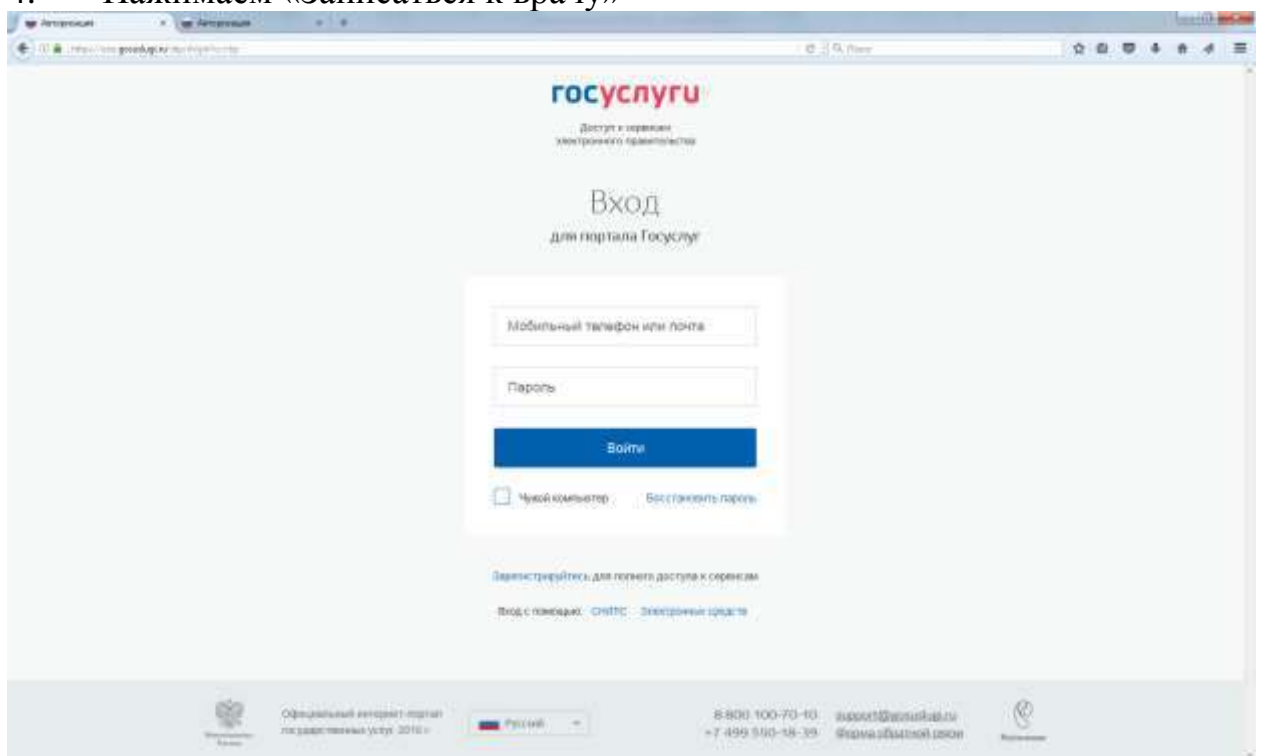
4. Нажимаем «Записаться к врачу»

Авторизация | Авторизация

https://esia.gosuslugi.ru

госуслуги

Доступ к сервисам электронного правительства

Вход

для портала Госуслуг

Мобильный телефон или почта

Пароль

Войти

Чужой компьютер

Восстановить пароль

Зарегистрируйтесь для полного доступа к сервисам

Вход с помощью: СНИЛС Электронных средств

Официальный интернет-портал государственных услуг, 2016 г.

Русский

8 800 100-70-10
+7 499 550-18-39

support@gosuslugi.ru
Форма обратной связи